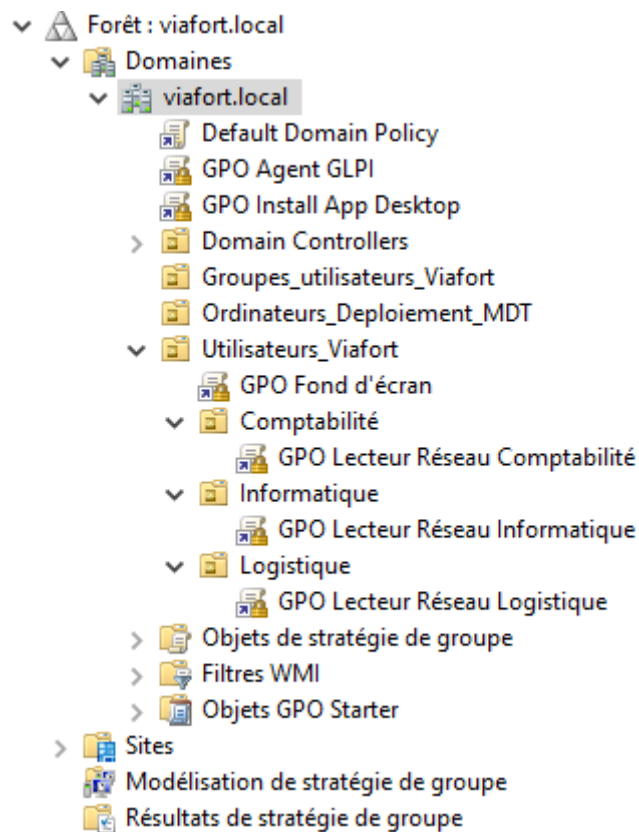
Forêt : viafort.local
Domaines
viafort.local
Default Domain Policy
GPO Agent GLPI
GPO Install App Desktop
Domain Controllers
Groupes_utilisateurs_Viafort
Ordinateurs_Deploiement_MDT
Utilisateurs_Viafort
GPO Fond d'écran
Comptabilité
GPO Lecteur Réseau Comptabilité
Informatique
GPO Lecteur Réseau Informatique
Logistique
GPO Lecteur Réseau Logistique
Objets de stratégie de groupe
Filtres WMI
Objets GPO Starter
Sites
Modélisation de stratégie de groupe
Résultats de stratégie de groupe